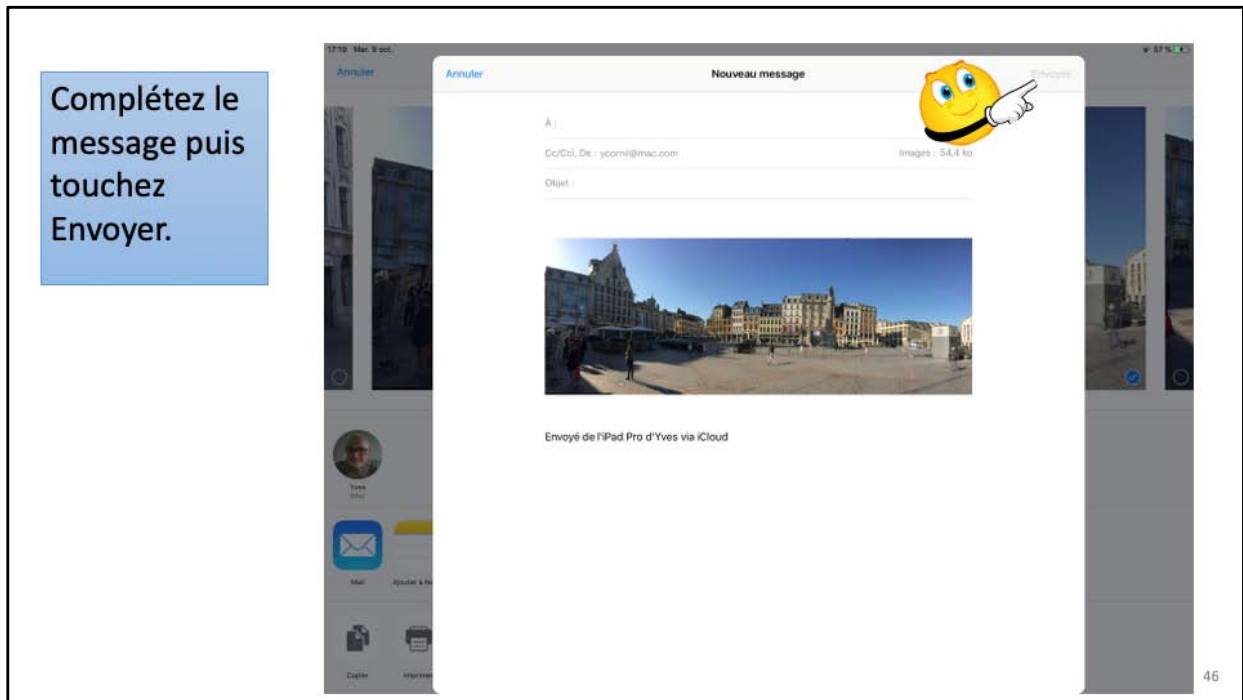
Complétez le message puis touchez Envoyer.

17:19 Mar. 9 oct.

57 %

Annuler

Annuler

Nouveau message

Envoyer

À :

Cc/Cci, De : ycornil@mac.com

Images : 54,4 ko

Objet :

Envoyé de l'iPad Pro d'Yves via iCloud

Yves

Mail

Ajouter à N

Copier

Imprimer

46